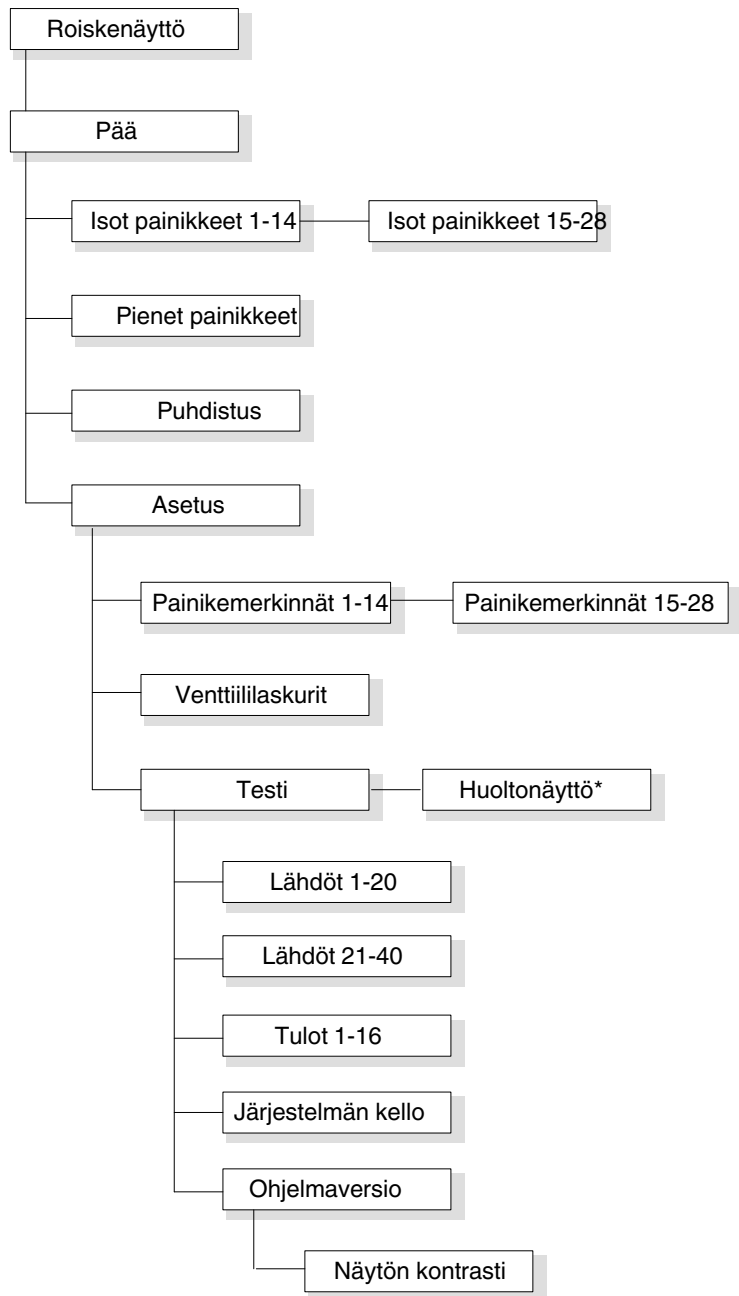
Roiskenäyttö

Pää

Isot painikkeet 1-14

Isot painikkeet 15-28

Pienet painikkeet

Puhdistus

Asetus

Painikemerkinnät 1-14

Painikemerkinnät 15-28

Venttiililaskurit

Testi

Huoltonäyttö*

Lähdöt 1-20

Lähdöt 21-40

Tulot 1-16

Järjestelmän kello

Ohjelmaversio

Näytön kontrasti